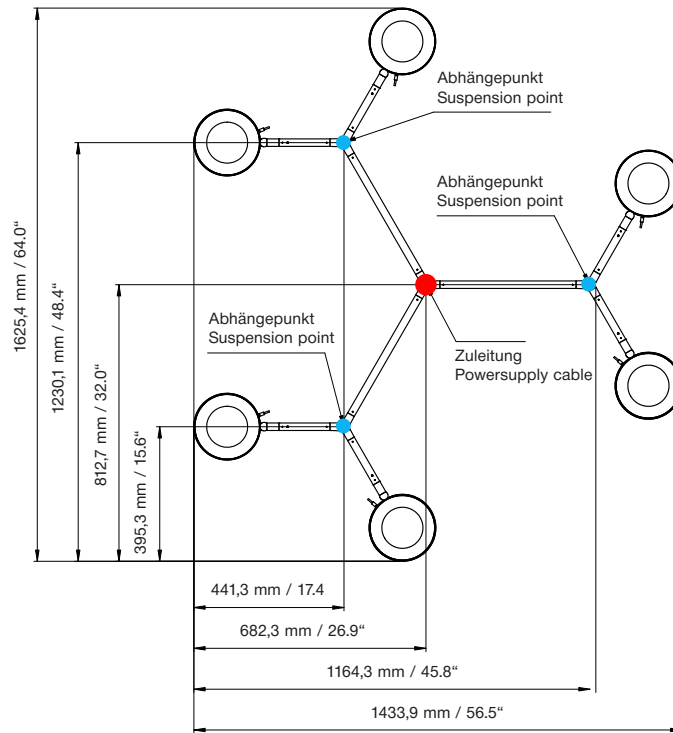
Abhängepunkt
Suspension point

Abhängepunkt
Suspension point

Abhängepunkt
Suspension point

Zuleitung
Powersupply cable

1625,4 mm / 64.0“

1230,1 mm / 48.4“

812,7 mm / 32.0“

395,3 mm / 15.6“

441,3 mm / 17.4

682,3 mm / 26.9“

1164,3 mm / 45.8“

1433,9 mm / 56.5“